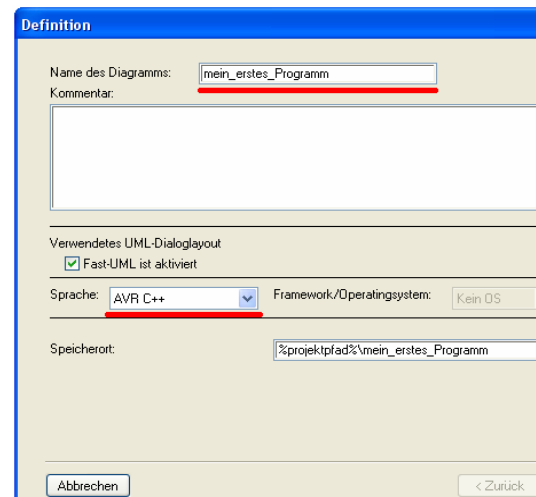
Definition

Name des Diagramms: mein_erstes_Programm

Kommentar:

Verwendetes UML-Dialoglayout

Fast-UML ist aktiviert

Sprache: AVR C++

Framework/Operatingsystem: Kein OS

Speicherort: %projektpfad%\mein_erstes_Programm

Abbrechen

< Zurück